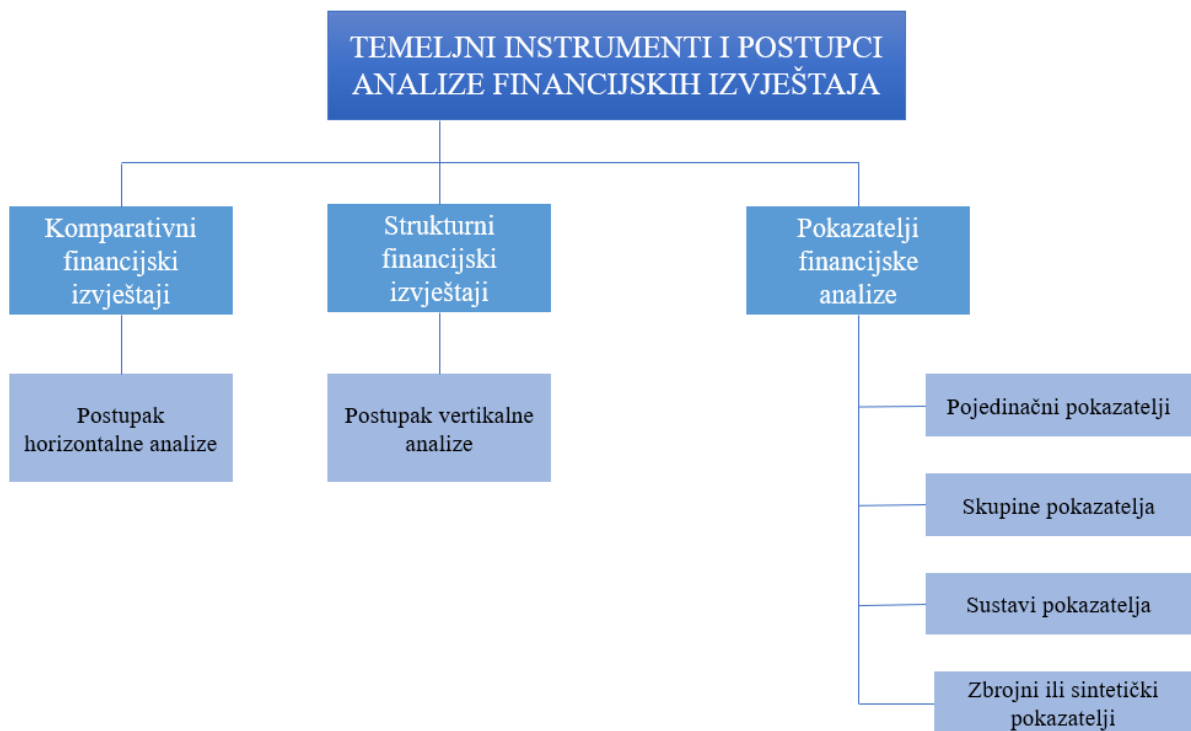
TEMELJNI INSTRUMENTI I POSTUPCI ANALIZE FINANCIJSKIH IZVJEŠTAJA

Komparativni financijski izvještaji

Postupak horizontalne analize

Strukturni financijski izvještaji

Postupak vertikalne analize

Pokazatelji financijske analize

Pojedinačni pokazatelji

Skupine pokazatelja

Sustavi pokazatelja

Zbrojni ili sintetički pokazatelji